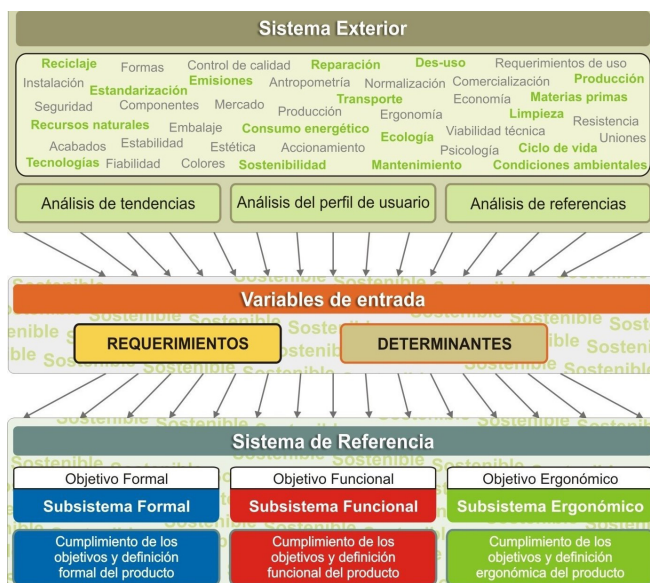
Sistema Exterior

Reciclaje Formas Control de calidad Reparación Des-uso Requerimientos de uso Instalación Estandarización Emisiones Antropometría Normalización Comercialización Producción Seguridad Componentes Mercado Producción Transporte Economía Materias primas Recursos naturales Embalaje Consumo energético Ergonomía Limpieza Resistencia Acabados Estabilidad Estética Accionamiento Ecología Viabilidad técnica Uniones Psicología Ciclo de vida Tecnologías Fiabilidad Colores Sostenibilidad Mantenimiento Condiciones ambientales

Análisis de tendencias

Análisis del perfil de usuario

Análisis de referencias

Variables de entrada

REQUERIMIENTOS

DETERMINANTES

Sistema de Referencia

Objetivo Formal

Subsistema Formal

Cumplimiento de los objetivos y definición formal del producto

Objetivo Funcional

Subsistema Funcional

Cumplimiento de los objetivos y definición funcional del producto

Objetivo Ergonómico

Subsistema Ergonómico

Cumplimiento de los objetivos y definición ergonómica del producto